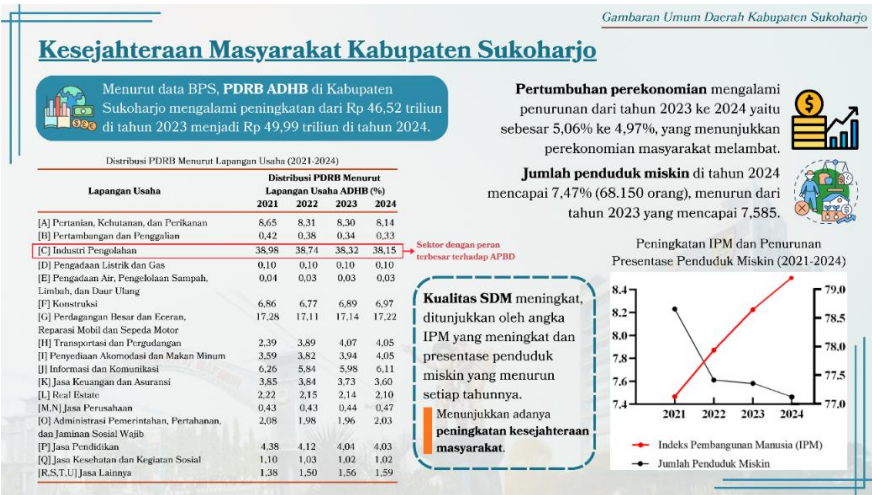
Gambaran Umum Daerah Kabupaten Sukoharjo

Kesejahteraan Masyarakat Kabupaten Sukoharjo

Menurut data BPS, **PDRB ADHB** di Kabupaten Sukoharjo mengalami peningkatan dari Rp 46,52 triliun di tahun 2023 menjadi Rp 49,99 triliun di tahun 2024.

Distribusi PDRB Menurut Lapangan Usaha (2021-2024)

| Lapangan Usaha | 2021 | 2022 | 2023 | 2024 |
|---|---|---|---|---|
| | Distribusi PDRB Menurut Lapangan Usaha ADHB (%) | | | |
| [A] Pertanian, Kehutanan, dan Perikanan | 8,65 | 8,31 | 8,30 | 8,14 |
| [B] Pertambangan dan Penggalian | 0,42 | 0,38 | 0,34 | 0,33 |
| [C] Industri Pengolahan | 38,98 | 38,74 | 38,32 | 38,15 |
| [D] Pengadaan Listrik dan Gas | 0,10 | 0,10 | 0,10 | 0,10 |
| [E] Pengadaan Air, Pengelolaan Sampah, Limbah, dan Daur Ulang | 0,04 | 0,03 | 0,03 | 0,03 |
| [F] Konstruksi | 6,86 | 6,77 | 6,89 | 6,97 |
| [G] Perdagangan Besar dan Eceran, Reparasi Mobil dan Sepeda Motor | 17,28 | 17,11 | 17,14 | 17,22 |
| [H] Transportasi dan Pergudangan | 2,39 | 3,89 | 4,07 | 4,05 |
| [I] Penyediaan Akomodasi dan Makan Minum | 3,59 | 3,82 | 3,94 | 4,05 |
| [J] Informasi dan Komunikasi | 6,26 | 5,84 | 5,98 | 6,11 |
| [K] Jasa Keuangan dan Asuransi | 3,85 | 3,84 | 3,73 | 3,60 |
| [L] Real Estate | 2,22 | 2,15 | 2,14 | 2,10 |
| [M,N] Jasa Perusahaan | 0,43 | 0,43 | 0,44 | 0,47 |
| [O] Administrasi Pemerintahan, Pertahanan, dan Jaminan Sosial Wajib | 2,08 | 1,98 | 1,96 | 2,03 |
| [P] Jasa Pendidikan | 4,38 | 4,12 | 4,04 | 4,03 |
| [Q] Jasa Kesehatan dan Kegiatan Sosial | 1,10 | 1,03 | 1,02 | 1,02 |
| [R,S,T,U] Jasa Lainnya | 1,38 | 1,50 | 1,56 | 1,59 |

Sektor dengan peran terbesar terhadap APBD

**Pertumbuhan perekonomian** mengalami penurunan dari tahun 2023 ke 2024 yaitu sebesar 5,06% ke 4,97%, yang menunjukkan perekonomian masyarakat melambat.

**Jumlah penduduk miskin** di tahun 2024 mencapai 7,47% (68.150 orang), menurun dari tahun 2023 yang mencapai 7,585.

**Kualitas SDM** meningkat, ditunjukkan oleh angka IPM yang meningkat dan presentase penduduk miskin yang menurun setiap tahunnya.

Menunjukkan adanya **peningkatan kesejahteraan masyarakat**.

Peningkatan IPM dan Penurunan Presentase Penduduk Miskin (2021-2024)

8.4 8.2 8.0 7.8 7.6 7.4
79.0 78.5 78.0 77.5 77.0
2021 2022 2023 2024

Indeks Pembangunan Manusia (IPM)
Jumlah Penduduk Miskin